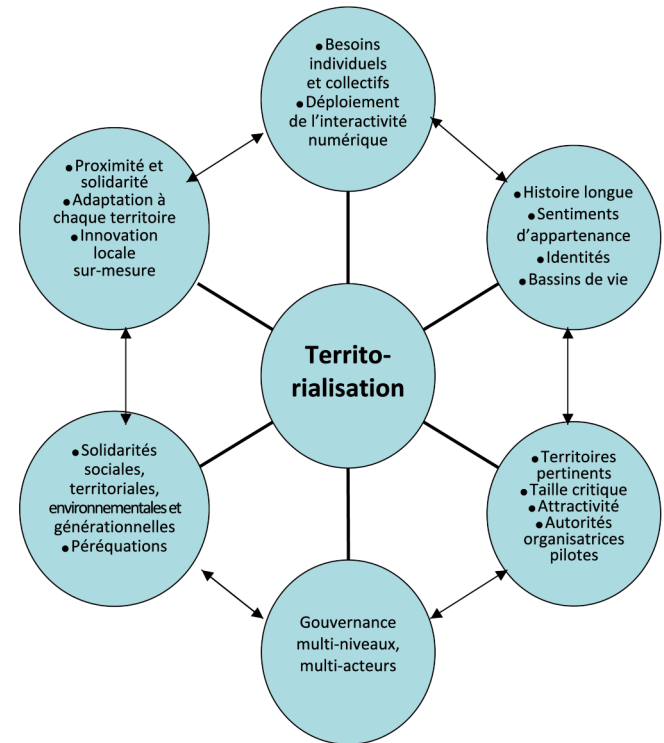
Territorialisation

• Besoins individuels et collectifs
• Déploiement de l'interactivité numérique

• Histoire longue
• Sentiments d'appartenance
• Identités
• Bassins de vie

• Territoires pertinents
• Taille critique
• Attractivité
• Autorités organisatrices pilotes

Gouvernance multi-niveaux, multi-acteurs

• Solidarités sociales, territoriales, environnementales et générationnelles
• Péréquations

• Proximité et solidarité
• Adaptation à chaque territoire
• Innovation locale sur-mesure